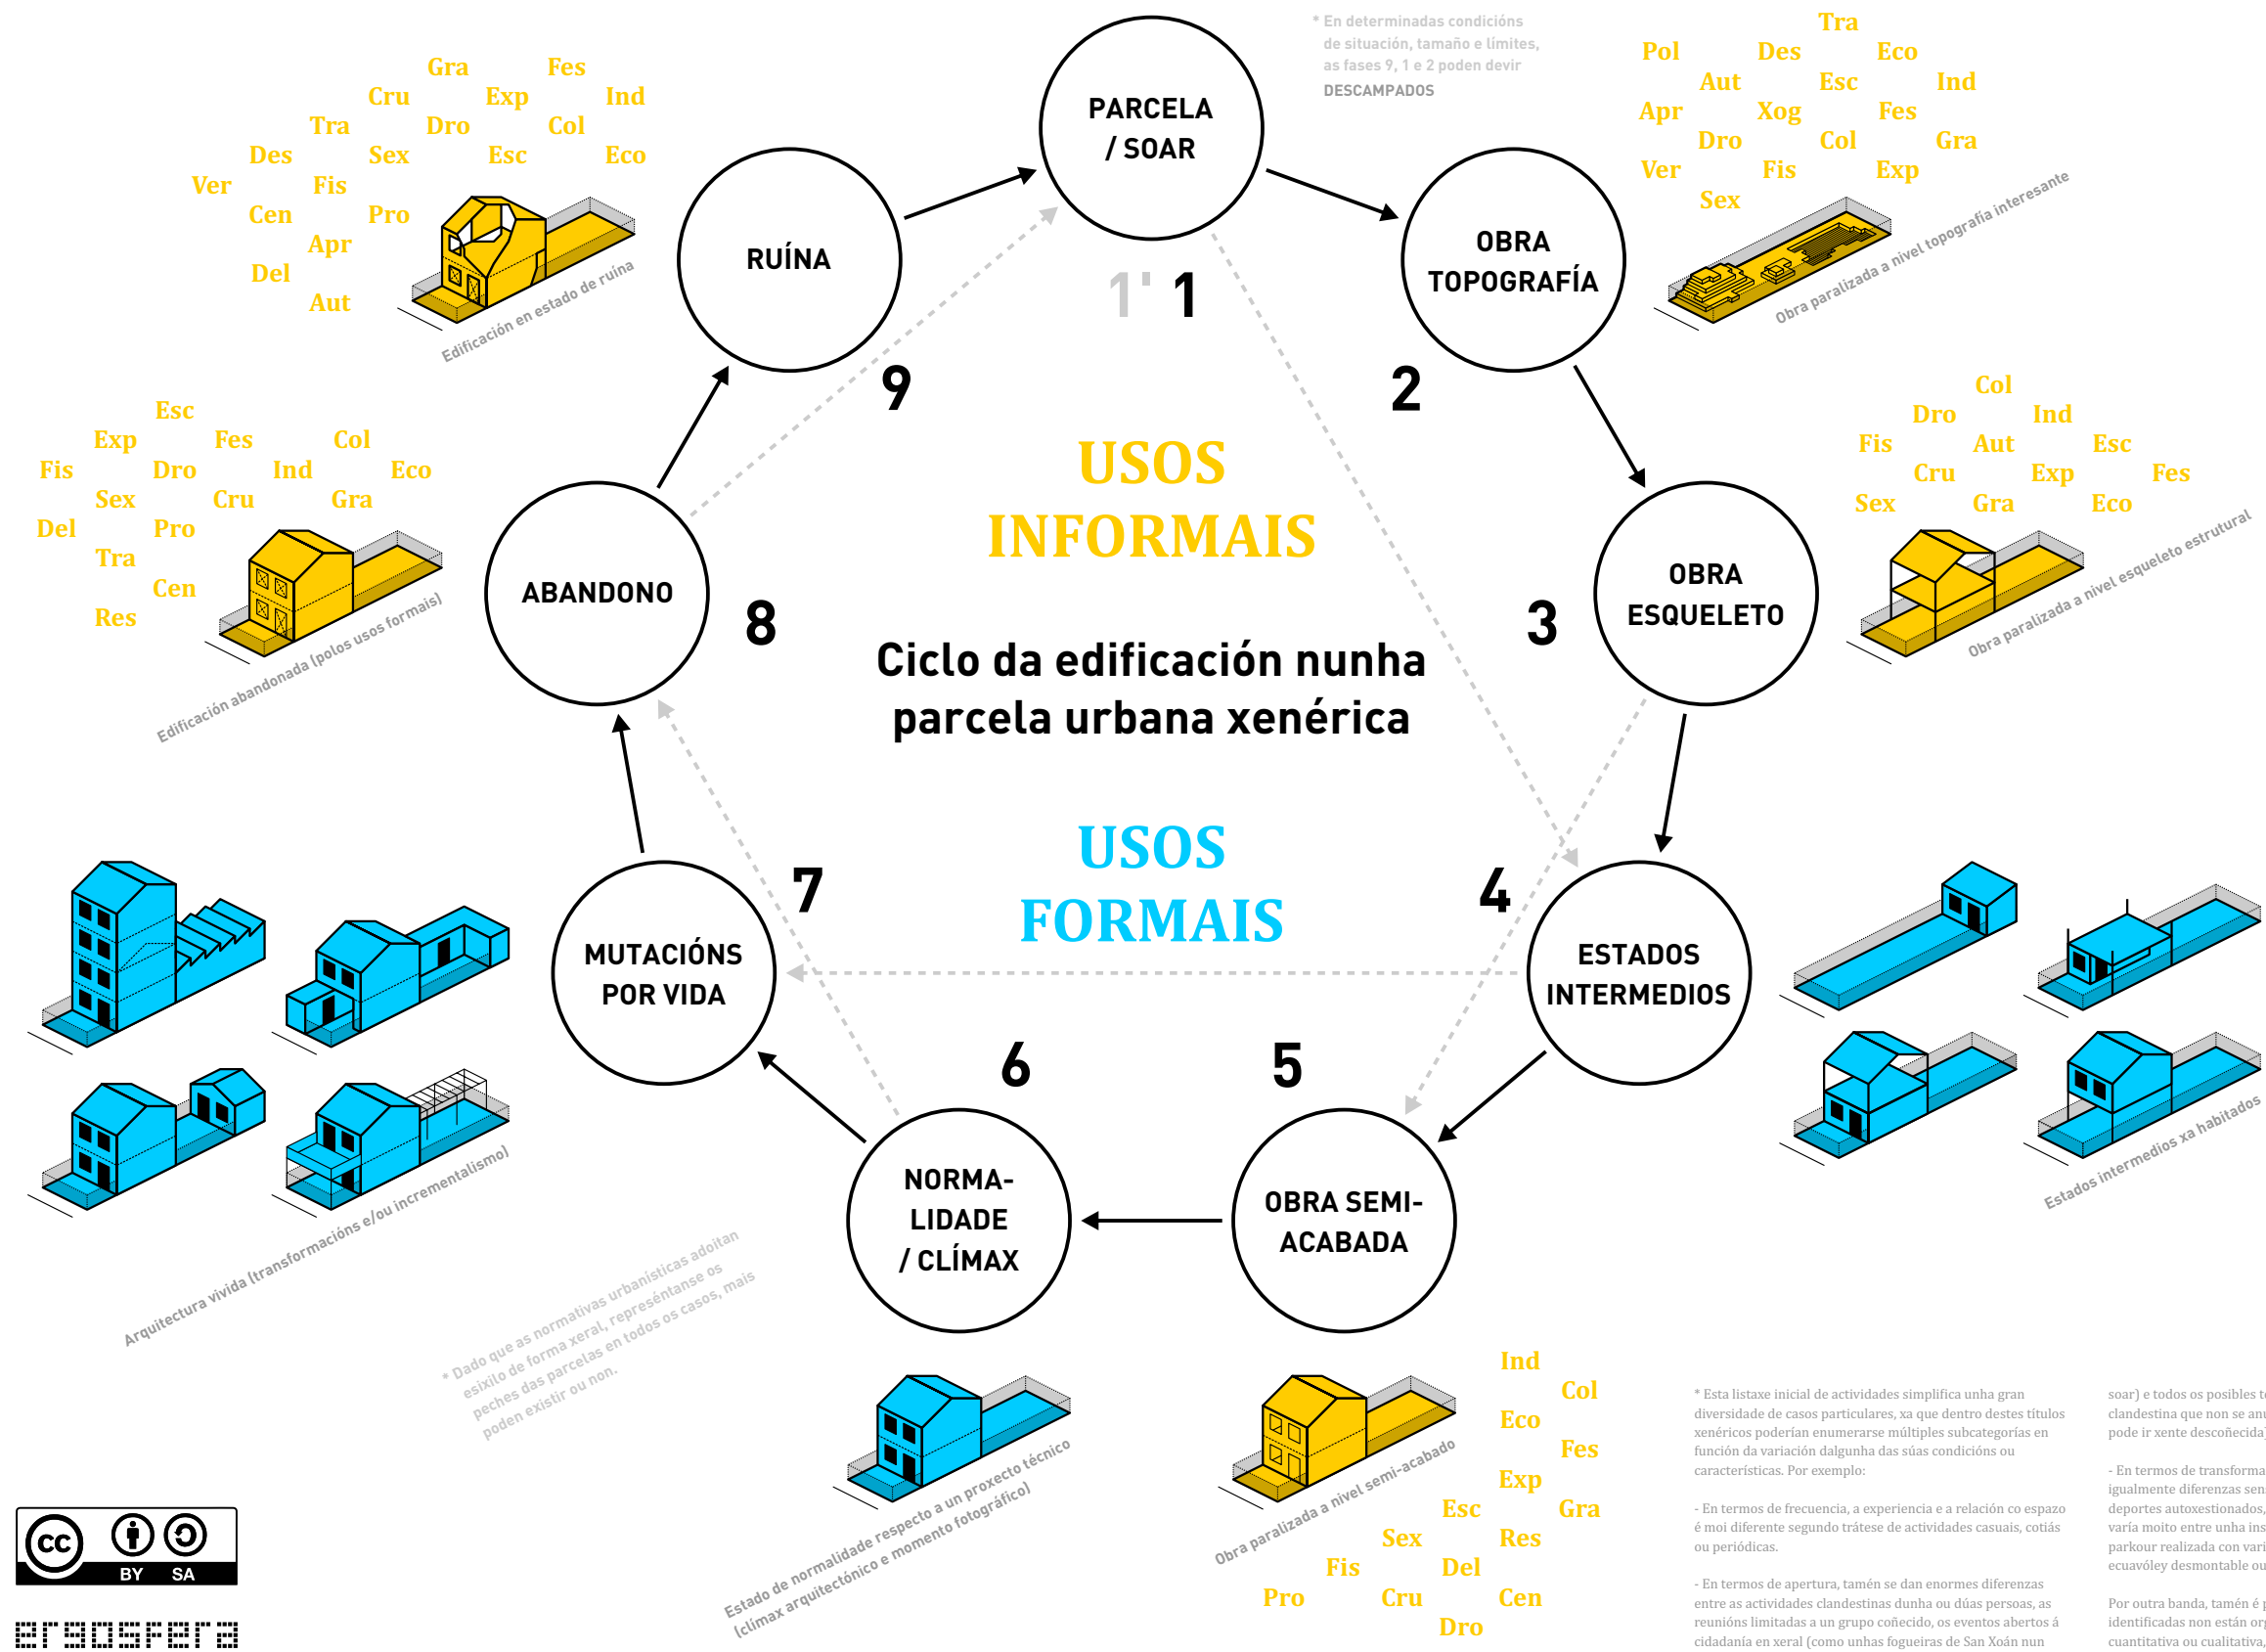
* En determinadas condicións de situación, tamaño e límites, as fases 9, 1 e 2 poden devir DESCAMPADOS

PARCELA / SOAR

1' 1

OBRA TOPOGRAFÍA

2

Tra Pol Des Eco Aut Esc Ind Apr Xog Fes Dro Col Gra Ver Fis Exp Sex

Obra paralizada a nivel topografía interesante

RUÍNA

9

Gra Fes Cru Exp Ind Tra Dro Col Des Sex Esc Eco Ver Fis Cen Pro Apr Del Aut

Edificación en estado de ruína

USOS INFORMAIS

OBRA ESQUELETO

3

Col Dro Ind Fis Aut Esc Cru Exp Fes Sex Gra Eco

Obra paralizada a nivel esqueleto estrutural

ABANDONO

8

Esc Exp Fes Col Fis Dro Ind Eco Sex Cru Gra Del Pro Tra Cen Res

Edificación abandonada (polos usos formais)

Ciclo da edificación nunha parcela urbana xenérica

USOS FORMAIS

MUTACIÓNS POR VIDA

7

4

ESTADOS INTERMEDIOS

Estados intermedios xa habitados

Arquitectura vivida (transformacións e/ou incrementalismo)

* Dado que as normativas urbanísticas adoitan esixilo de forma xeral, represéntanse os peches das parcelas en todos os casos, mais poden existir ou non.

6

5

NORMA-LIDADE / CLÍMAX

OBRA SEMI-ACABADA

Estado de normalidade respecto a un proxecto técnico (clímax arquitectónico e momento fotográfico)

Obra paralizada a nivel semi-acabado

Ind Col Eco Fes Exp Esc Gra Sex Res Fis Del Pro Cru Cen Dro

* Esta listaxe inicial de actividades simplifica unha gran diversidade de casos particulares, xa que dentro destes títulos xenéricos poderían enumerarse múltiples subcategorías en función da variación dalgunha das súas condicións ou características. Por exemplo:

- En termos de frecuencia, a experiencia e a relación co espazo é moi diferente segundo trátese de actividades casuais, cotiás ou periódicas.

- En termos de apertura, tamén se dan enormes diferenzas entre as actividades clandestinas dunha ou dúas persoas, as reunións limitadas a un grupo coñecido, os eventos abertos á cidadanía en xeral (como unhas fogueiras de San Xoán nun

soar) e todos os posibles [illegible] clandestina que non se an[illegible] pode ir xente descoñecida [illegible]

- En termos de transforma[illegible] igualmente diferenzas sen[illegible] deportes autoxestionados, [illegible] varía moito entre unha ins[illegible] parkour realizada con vari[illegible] ecuavóley desmontable ou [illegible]

Por outra banda, tamén é p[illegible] identificadas non están or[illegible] cuantitativa ou cualitativa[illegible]

cc BY SA

ergosfera